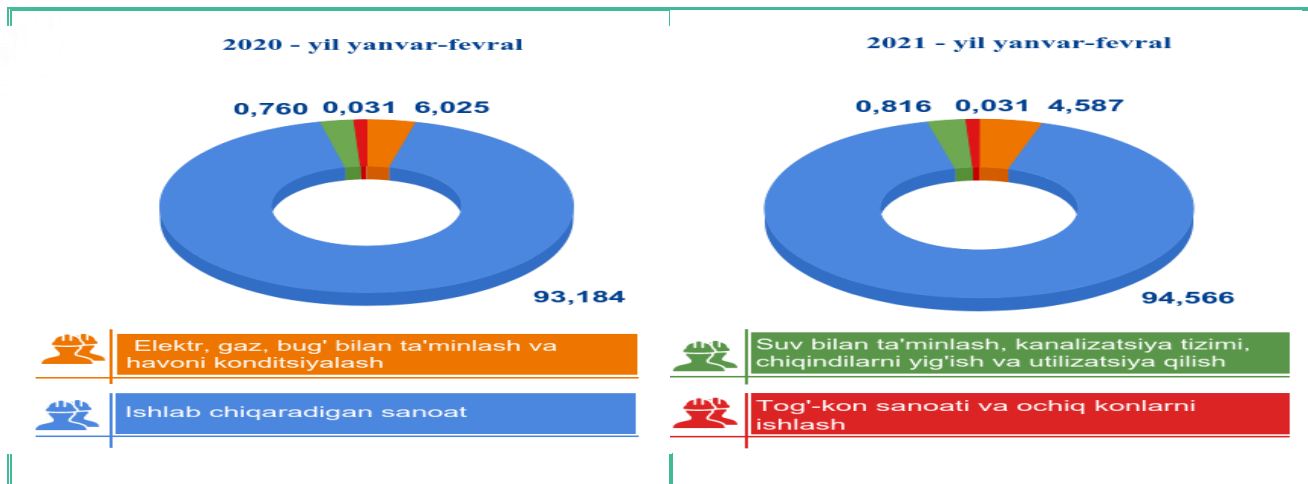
2020 - yil yanvar-fevral

0,760 0,031 6,025

93,184

2021 - yil yanvar-fevral

0,816 0,031 4,587

94,566

Elektr, gaz, bug' bilan ta'minlash va havoni konditsiyalash

Ishlab chiqaradigan sanoat

Suv bilan ta'minlash, kanalizatsiya tizimi, chiqindilarni yig'ish va utilizatsiya qilish

Tog'-kon sanoati va ochiq konlarni ishlash